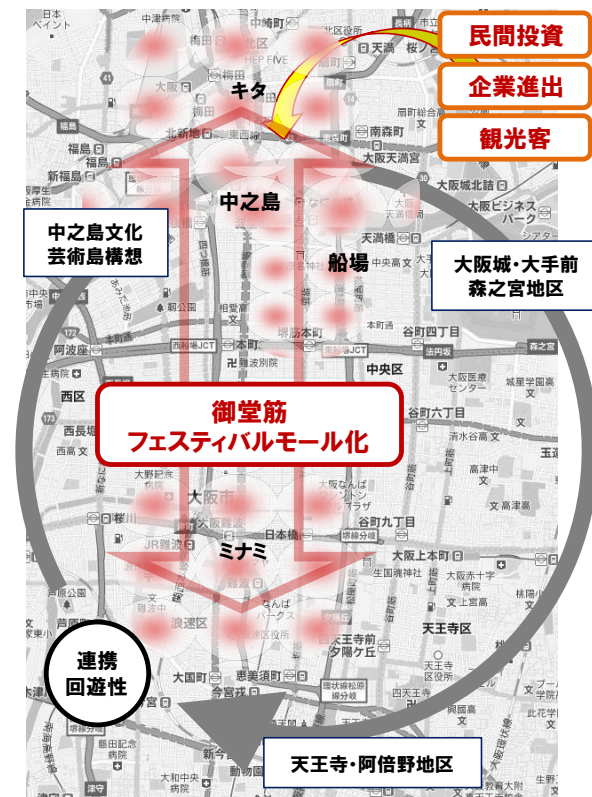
民間投資

企業進出

観光客

キタ

中之島文化芸術島構想

中之島

船場

大阪城・大手前森之宮地区

御堂筋
フェスティバルモール化

ミナミ

連携
回遊性

天王寺・阿倍野地区

中津
梅田
北区
天満
大阪
北新地
南森町
大阪天満宮
福島
新福島
大阪城北詰
大阪ビジネスパーク
天満橋
本町
谷町四丁目
中央区
阿波座
西区
大阪医療センター
谷町六丁目
大阪市
日本橋
谷町九丁目
大阪上本町
JR難波
桜川
難波
大国町
今宮戎
恵美須町
天王寺区
天王寺前
夕陽ケ丘
四天王寺
新今宮
動物園前
浪速区
芦原橋
森之宮
玉造
鶴橋
大阪国際がんセンター
大阪赤十字病院
西長堀
長堀橋
堺筋本町
肥後橋
淀屋橋
北浜
東梅田
西梅田